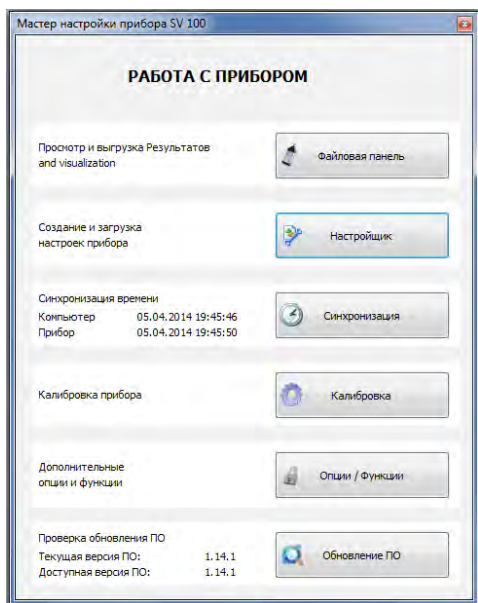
Мастер настройки прибора SV 100

РАБОТА С ПРИБОРОМ

Просмотр и выгрузка Результатов and visualization

Файловая панель

Создание и загрузка настроек прибора

Настройщик

Синхронизация времени
Компьютер 05.04.2014 19:45:46
Прибор 05.04.2014 19:45:50

Синхронизация

Калибровка прибора

Калибровка

Дополнительные опции и функции

Опции / Функции

Проверка обновления ПО
Текущая версия ПО: 1.14.1
Доступная версия ПО: 1.14.1

Обновление ПО